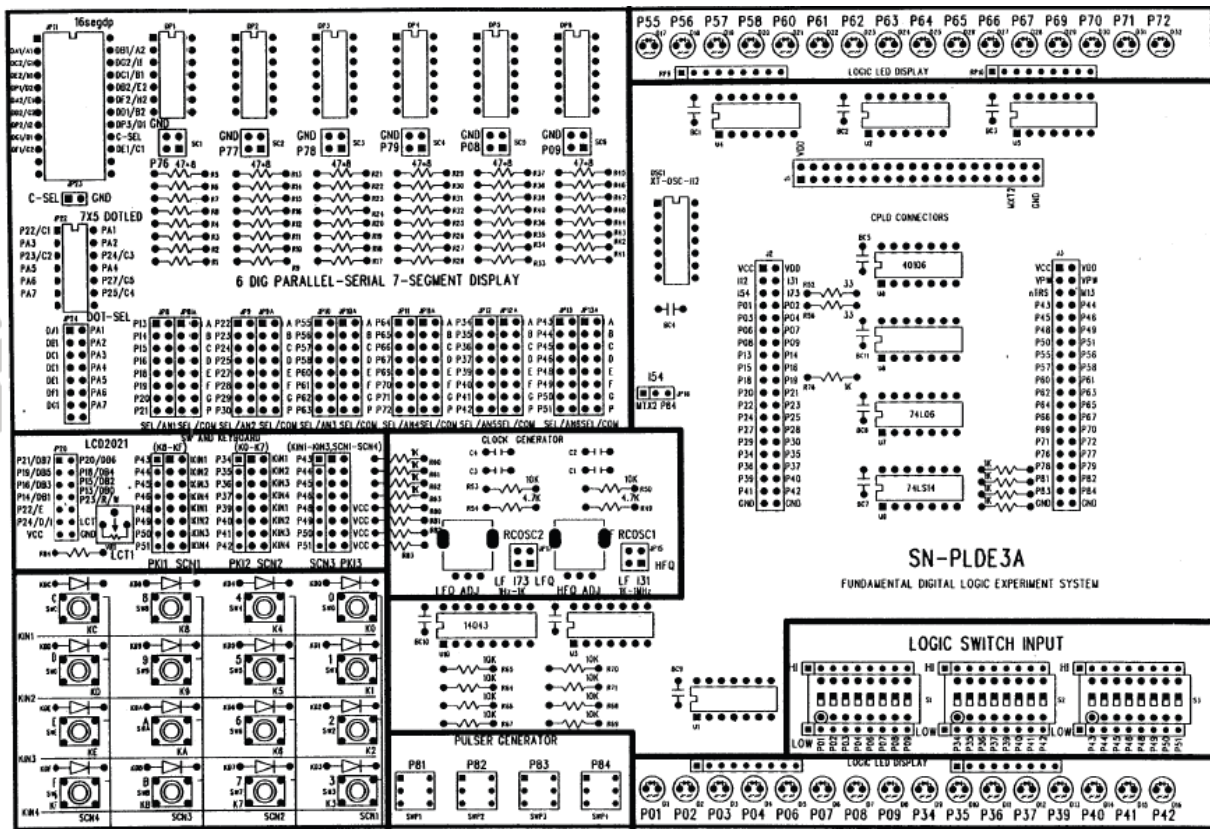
16segdp

C-SEL GND

7X5 DOTLED

P22/C1 PA1
PA3 PA2
P23/C2 P24/C3
PA5 PA4
PA6 P27/C5
PA7 P25/C4

DOT-SEL

GND P77
GND P78
GND P79
GND P08
GND P09
P76

6 DIG PARALLEL-SERIAL 7-SEGMENT DISPLAY

SEL/AN1 SEL/COM SEL/AN2 SEL/COM SEL/AN3 SEL/COM SEL/AN4 SEL/COM SEL/AN5 SEL/COM SEL/AN6 SEL/COM

P55 P56 P57 P58 P60 P61 P62 P63 P64 P65 P66 P67 P69 P70 P71 P72

LOGIC LED DISPLAY

XT-OSC-II2

CPLD CONNECTORS

40106

74LS14

74LS14

SN-PLDE3A

FUNDAMENTAL DIGITAL LOGIC EXPERIMENT SYSTEM

LCD2021

P21/DB7 P20/DB6
P15/DB5 P18/DB4
P16/DB3 P15/DB2
P14/DB1 P19/DB0
P22/E P23/R/W
P24/D/I
VCC
LCT1

SW AND KEYBOARD

CLOCK GENERATOR

10K 4.7K 10K 4.7K

RCOSC2 RCOSC1

LFQ ADJ LF I73 LFQ HFQ ADJ LF I31 HFQ

PKI1 SCN1 PKI2 SCN2 SCN3 PKI3

KIN1 KIN2 KIN3 KIN4

SCN4 SCN3 SCN2 SCN1

14043

PULSER GENERATOR

P81 P82 P83 P84

LOGIC SWITCH INPUT

HI LOW

LOGIC LED DISPLAY

P01 P02 P03 P04 P06 P07 P08 P09 P34 P35 P36 P37 P39 P40 P41 P42